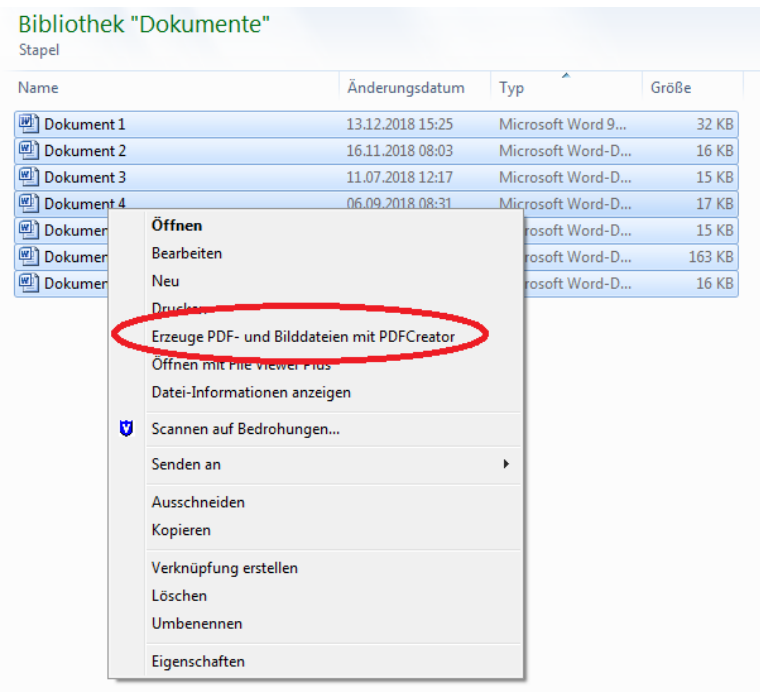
Bibliothek "Dokumente"
Stapel

| Name | Änderungsdatum | Typ | Größe |
|---|---|---|---|
| Dokument 1 | 13.12.2018 15:25 | Microsoft Word 9... | 32 KB |
| Dokument 2 | 16.11.2018 08:03 | Microsoft Word-D... | 16 KB |
| Dokument 3 | 11.07.2018 12:17 | Microsoft Word-D... | 15 KB |
| Dokument 4 | 06.09.2018 08:31 | Microsoft Word-D... | 17 KB |
| Dokumen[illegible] | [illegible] | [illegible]osoft Word-D... | 15 KB |
| Dokumen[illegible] | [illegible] | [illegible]osoft Word-D... | 163 KB |
| Dokumen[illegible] | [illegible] | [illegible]osoft Word-D... | 16 KB |

Öffnen
Bearbeiten
Neu
Drucken
Erzeuge PDF- und Bilddateien mit PDFCreator
Öffnen mit File Viewer Plus
Datei-Informationen anzeigen
Scannen auf Bedrohungen...
Senden an
Ausschneiden
Kopieren
Verknüpfung erstellen
Löschen
Umbenennen
Eigenschaften